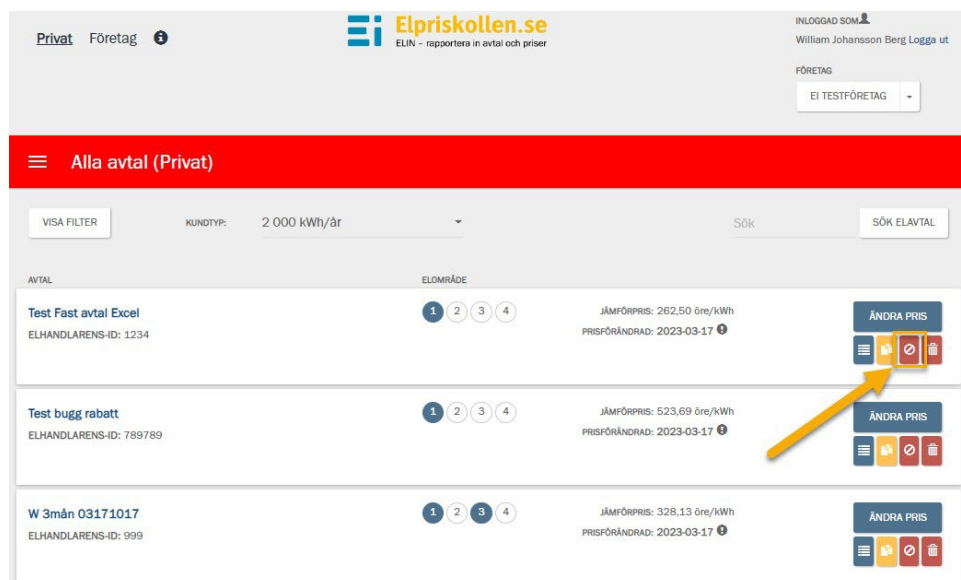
Privat Företag

Elpriskollen.se
ELIN – rapportera in avtal och priser

INLOGGAD SOM
William Johansson Berg Logga ut

FÖRETAG
EI TESTFÖRETAG

Alla avtal (Privat)

VISA FILTER
KUNDTYP: 2 000 kWh/år
Sök
SÖK ELAVTAL

AVTAL
ELOMRÅDE

Test Fast avtal Excel
ELHANDLARENS-ID: 1234
1 2 3 4
JÄMFÖRPRIS: 262,50 öre/kWh
PRISFÖRÄNDRAD: 2023-03-17
ÄNDRA PRIS

Test bugg rabatt
ELHANDLARENS-ID: 789789
1 2 3 4
JÄMFÖRPRIS: 523,69 öre/kWh
PRISFÖRÄNDRAD: 2023-03-17
ÄNDRA PRIS

W 3mån 03171017
ELHANDLARENS-ID: 999
1 2 3 4
JÄMFÖRPRIS: 328,13 öre/kWh
PRISFÖRÄNDRAD: 2023-03-17
ÄNDRA PRIS